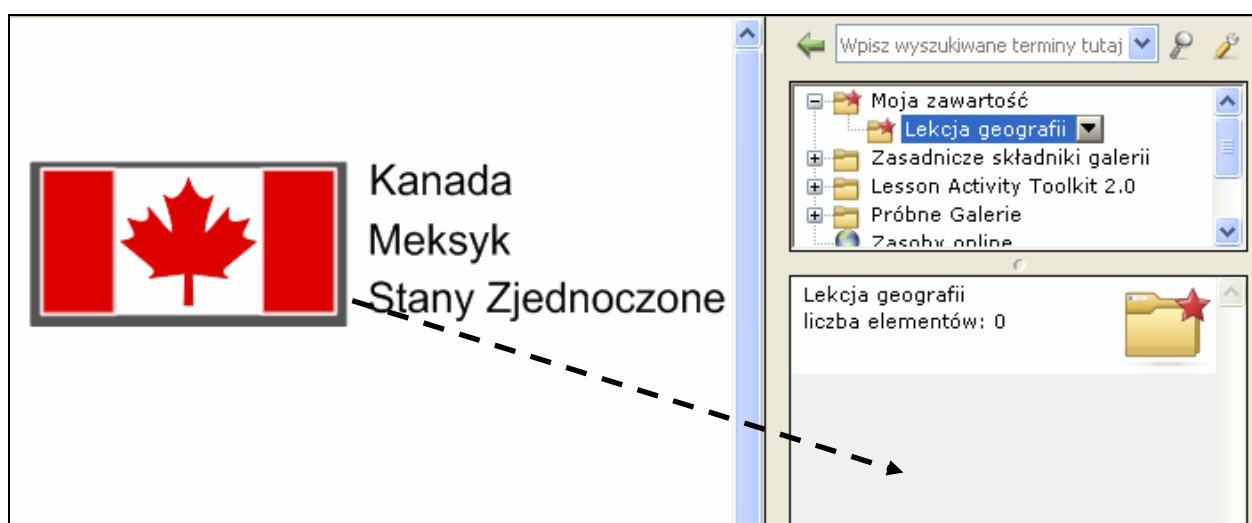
Kanada
Meksyk
Stany Zjednoczone

Wpisz wyszukiwane terminy tutaj

Moja zawartość
Lekcja geografii
Zasadnicze składniki galerii
Lesson Activity Toolkit 2.0
Próbne Galerie
Zasoby online

Lekcja geografii
liczba elementów: 0